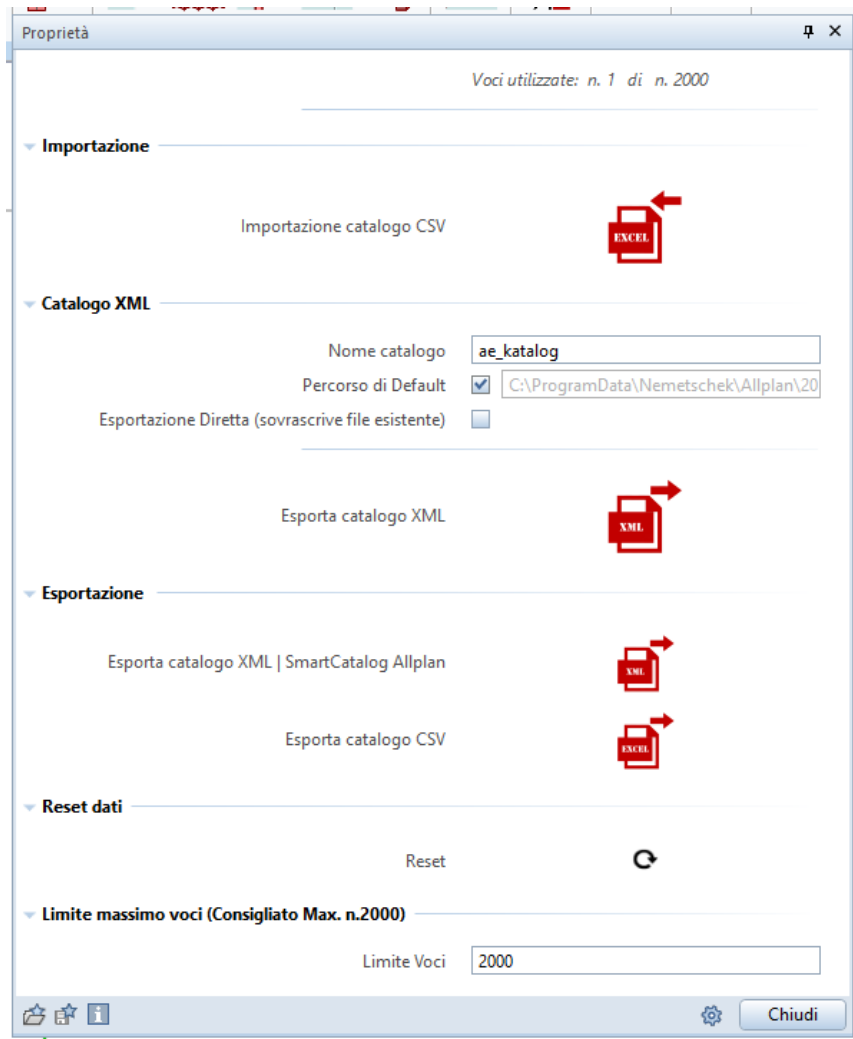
Proprietà

Voci utilizzate: n. 1 di n. 2000

Importazione

Importazione catalogo CSV

EXCEL

Catalogo XML

Nome catalogo ae_katalog

Percorso di Default C:\ProgramData\Nemetschek\Allplan\20

Esportazione Diretta (sovrascrive file esistente)

Esporta catalogo XML

XML

Esportazione

Esporta catalogo XML | SmartCatalog Allplan

XML

Esporta catalogo CSV

EXCEL

Reset dati

Reset

Limite massimo voci (Consigliato Max. n.2000)

Limite Voci 2000

Chiudi